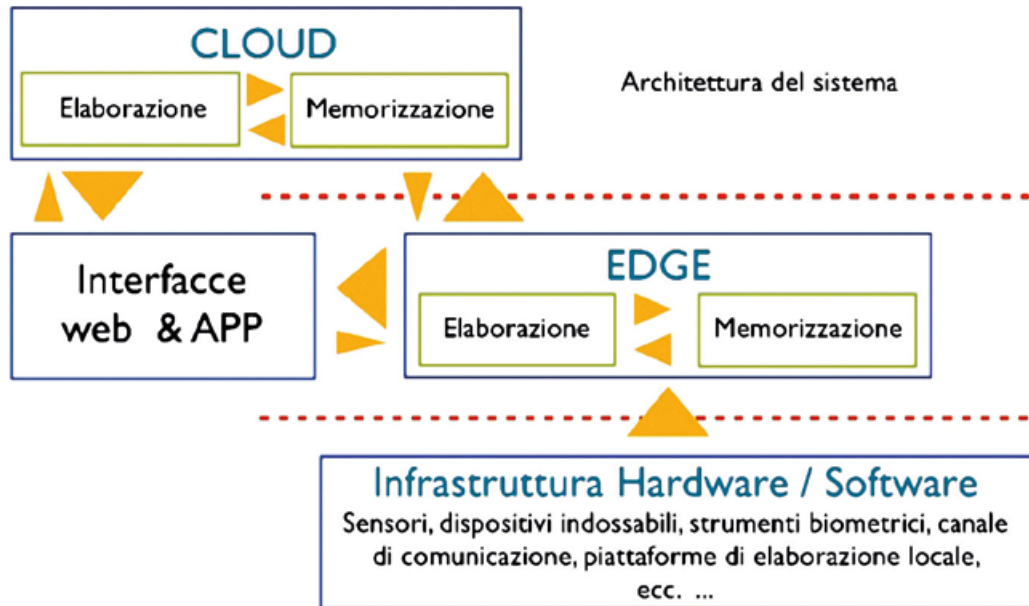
CLOUD

Elaborazione

Memorizzazione

Architettura del sistema

Interfacce web & APP

EDGE

Elaborazione

Memorizzazione

Infrastruttura Hardware / Software

Sensori, dispositivi indossabili, strumenti biometrici, canale di comunicazione, piattaforme di elaborazione locale, ecc. ...